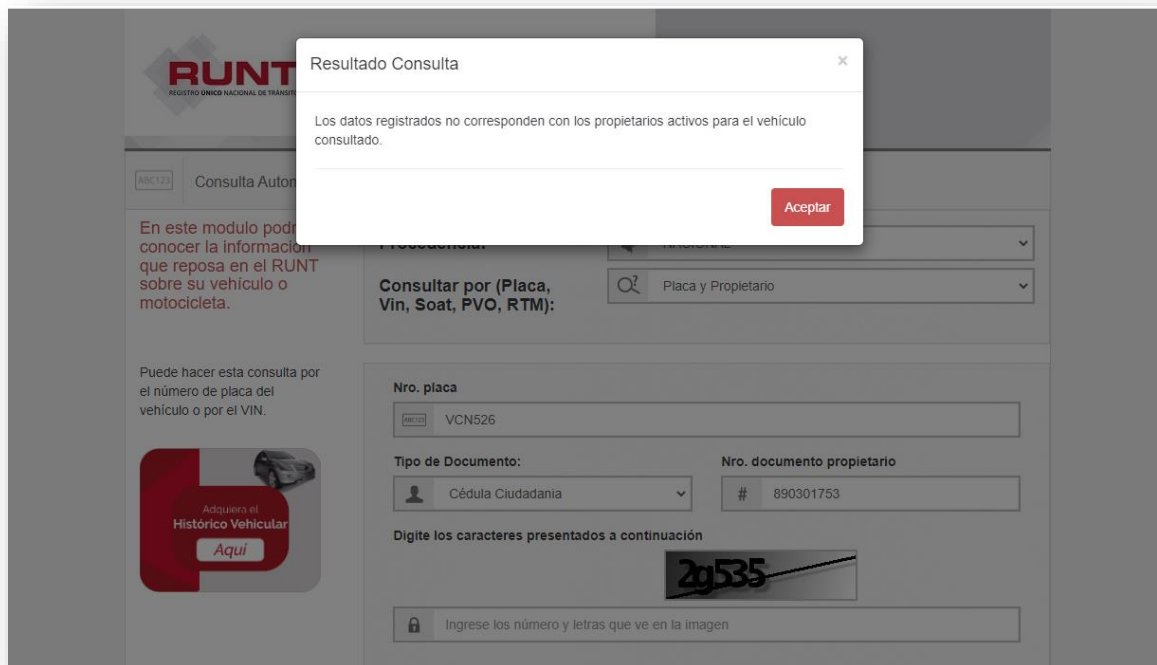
RUNT
REGISTRO ÚNICO NACIONAL DE TRÁNSITO

Resultado Consulta ×

Los datos registrados no corresponden con los propietarios activos para el vehículo consultado.

Aceptar

ABC123 Consulta Autom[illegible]

En este modulo podr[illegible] conocer la informacion que reposa en el RUNT sobre su vehículo o motocicleta.

Procedencia: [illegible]

Consultar por (Placa, Vin, Soat, PVO, RTM): Placa y Propietario

Puede hacer esta consulta por el número de placa del vehículo o por el VIN.

Adquiera el
Histórico Vehicular
Aquí

Nro. placa
ABC123 VCN526

Tipo de Documento:
Cédula Ciudadania

Nro. documento propietario
# 890301753

Digite los caracteres presentados a continuación
2g535

Ingrese los número y letras que ve en la imagen